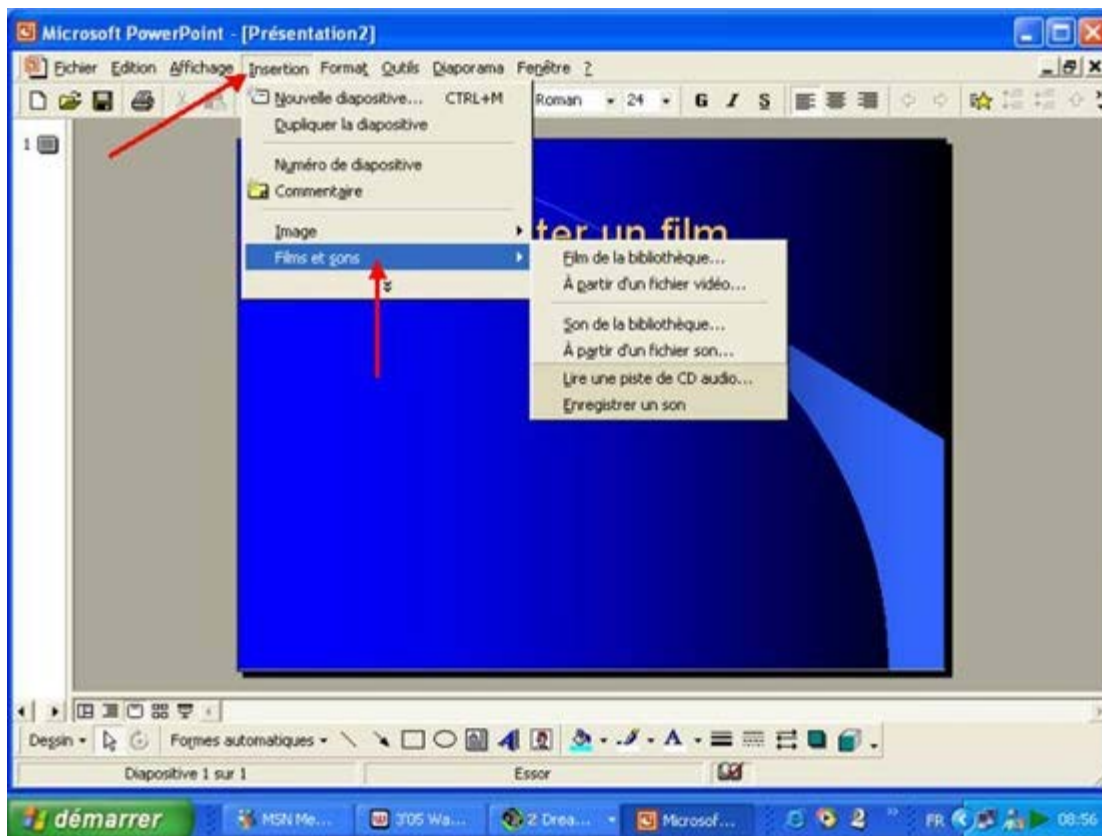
Microsoft PowerPoint - [Présentation2]

Fichier Edition Affichage Insertion Format Outils Diaporama Fenêtre ?

Roman 24 G I S

1

Nouvelle diapositive... CTRL+M
Dupliquer la diapositive
Numéro de diapositive
Commentaire
Image
Films et sons

Film de la bibliothèque...
À partir d'un fichier vidéo...
Son de la bibliothèque...
À partir d'un fichier son...
Lire une piste de CD audio...
Enregistrer un son

ter un film

Dessin Formes automatiques

Diapositive 1 sur 1 Essor

démarrer MSN Me... 3'05 Wa... 2 Drea... Microsof... FR 08:56